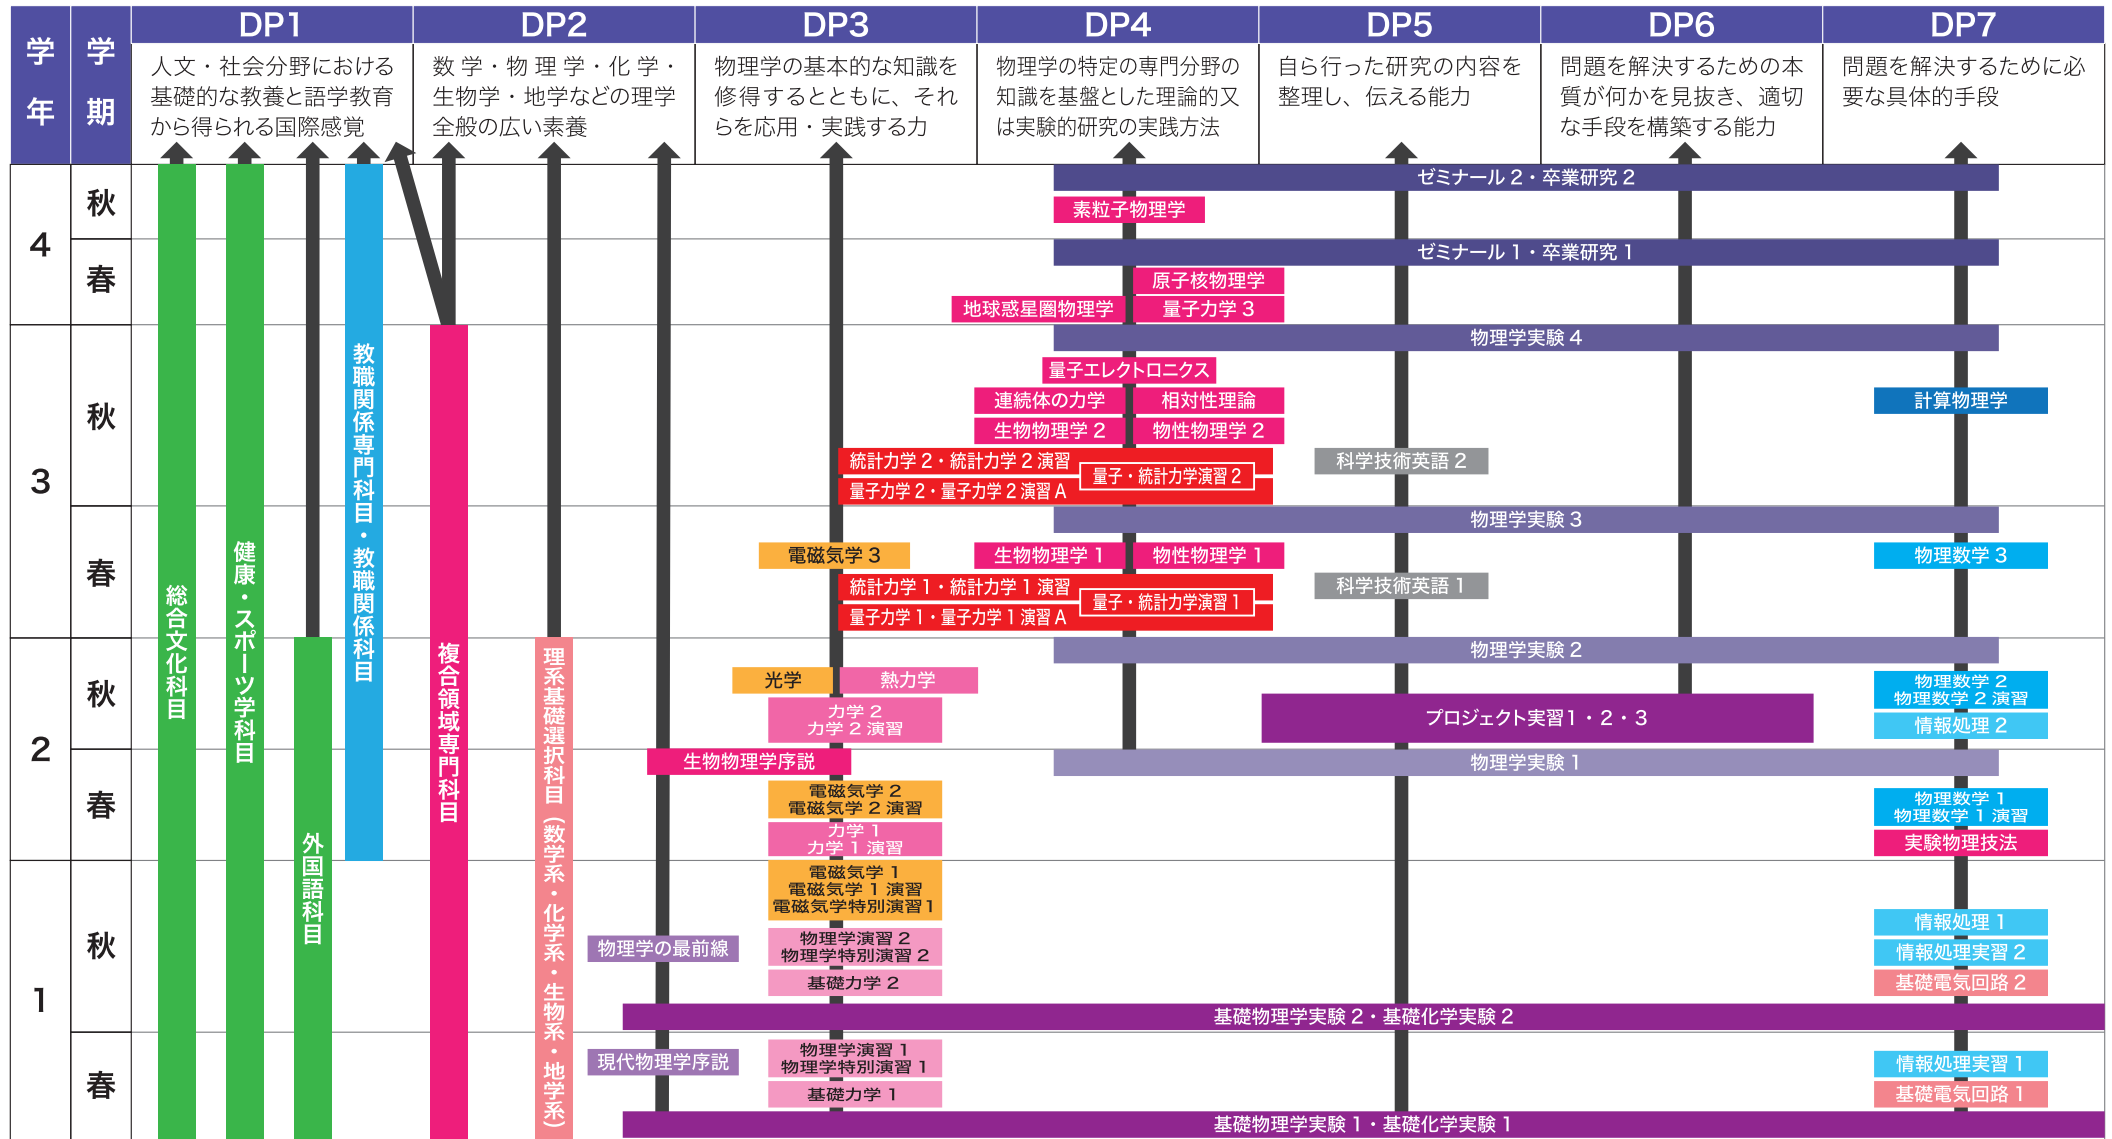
| 学年 | 学期 | DP1 | DP2 | DP3 | DP4 | DP5 | DP6 | DP7 |
|---|---|---|---|---|---|---|---|---|
| | | 人文・社会分野における基礎的な教養と語学教育から得られる国際感覚 | 数学・物理学・化学・生物学・地学などの理学全般の広い素養 | 物理学の基本的な知識を修得するとともに、それらを応用・実践する力 | 物理学の特定の専門分野の知識を基盤とした理論的又は実験的研究の実践方法 | 自ら行った研究の内容を整理し、伝える能力 | 問題を解決するための本質が何かを見抜き、適切な手段を構築する能力 | 問題を解決するために必要な具体的手段 |

4 秋
ゼミナール２・卒業研究２
素粒子物理学

4 春
ゼミナール１・卒業研究１
原子核物理学
地球惑星物理学
量子力学３

3 秋
物理学実験４
量子エレクトロニクス
連続体の力学
相対性理論
計算物理学
生物物理学２
物性物理学２
統計力学２・統計力学２演習
量子・統計力学演習２
科学技術英語２
量子力学２・量子力学２演習Ａ

3 春
物理学実験３
電磁気学３
生物物理学１
物性物理学１
物理数学３
統計力学１・統計力学１演習
量子・統計力学演習１
科学技術英語１
量子力学１・量子力学１演習Ａ

2 秋
物理学実験２
光学
熱力学
物理数学２
物理数学２演習
力学２
力学２演習
プロジェクト実習１・２・３
情報処理２

2 春
生物物理学序説
物理学実験１
電磁気学２
電磁気学２演習
物理数学１
物理数学１演習
力学１
力学１演習
実験物理技法

1 秋
電磁気学１
電磁気学１演習
電磁気学特別演習１
情報処理１
物理学の最前線
物理学演習２
物理学特別演習２
情報処理実習２
基礎力学２
基礎電気回路２
基礎物理学実験２・基礎化学実験２

1 春
現代物理学序説
物理学演習１
物理学特別演習１
情報処理実習１
基礎力学１
基礎電気回路１
基礎物理学実験１・基礎化学実験１

総合文化科目
健康・スポーツ学科目
外国語科目
教職関係専門科目・教職関係科目
複合領域専門科目
理系基礎選択科目（数学系・化学系・生物系・地学系）